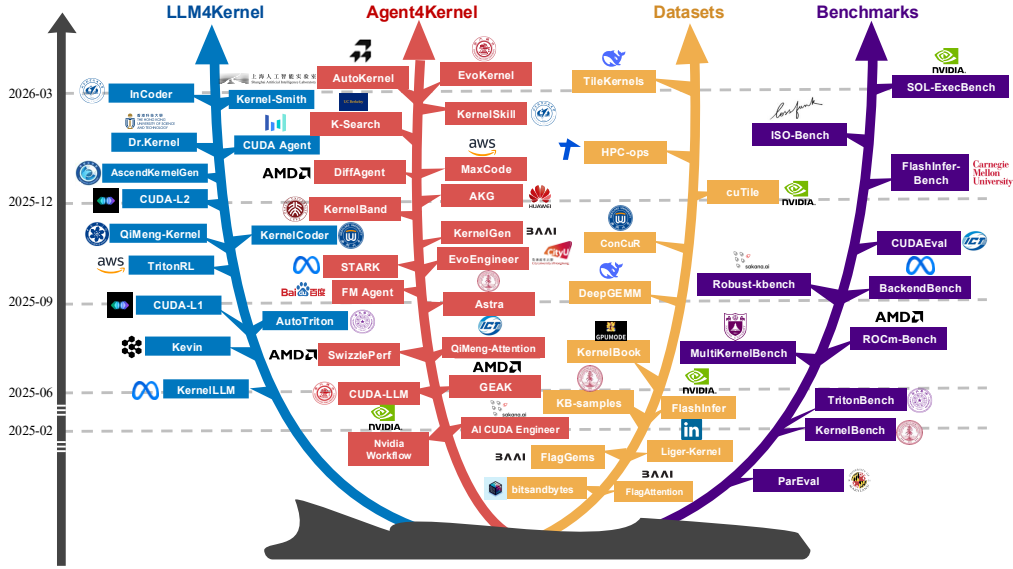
LLM4Kernel

Agent4Kernel

Datasets

Benchmarks

2026-03

2025-12

2025-09

2025-06

2025-02

InCoder

Kernel-Smith

Dr.Kernel

CUDA Agent

AscendKernelGen

CUDA-L2

QiMeng-Kernel

KernelCoder

TritonRL

CUDA-L1

AutoTriton

Kevin

KernelLLM

AutoKernel

EvoKernel

KernelSkill

K-Search

DiffAgent

MaxCode

KernelBand

AKG

KernelGen

STARK

EvoEngineer

FM Agent

Astra

SwizzlePerf

QiMeng-Attention

CUDA-LLM

GEAK

Nvidia Workflow

AI CUDA Engineer

TileKernels

HPC-ops

cuTile

ConCuR

DeepGEMM

KernelBook

KB-samples

FlashInfer

FlagGems

Liger-Kernel

bitsandbytes

FlagAttention

SOL-ExecBench

ISO-Bench

FlashInfer-Bench

CUDAEval

Robust-kbench

BackendBench

ROCm-Bench

MultiKernelBench

TritonBench

KernelBench

ParEval

NVIDIA

AMD

aws

HUAWEI

BAAI

ICT

sakana.ai

Carnegie Mellon University

GPUMODE

UC Berkeley

上海人工智能实验室 Shanghai Artificial Intelligence Laboratory

Bai百度